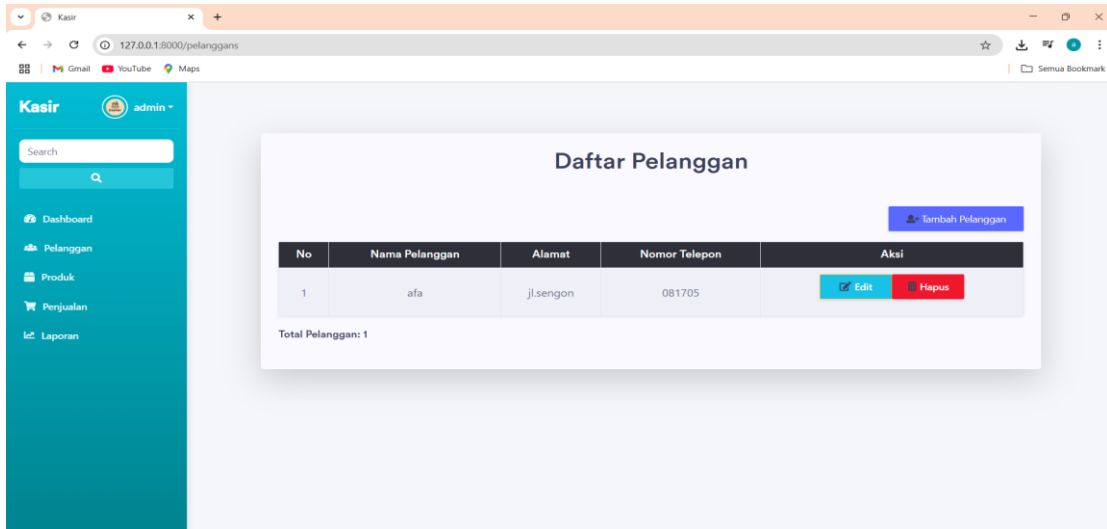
Kasir
127.0.0.1:8000/pelanggans
Gmail YouTube Maps
Semua Bookmark

Kasir admin
Search
Dashboard
Pelanggan
Produk
Penjualan
Laporan

Daftar Pelanggan

Tambah Pelanggan

| No | Nama Pelanggan | Alamat | Nomor Telepon | Aksi |
|---|---|---|---|---|
| 1 | afa | jl.sengon | 081705 | Edit Hapus |

Total Pelanggan: 1